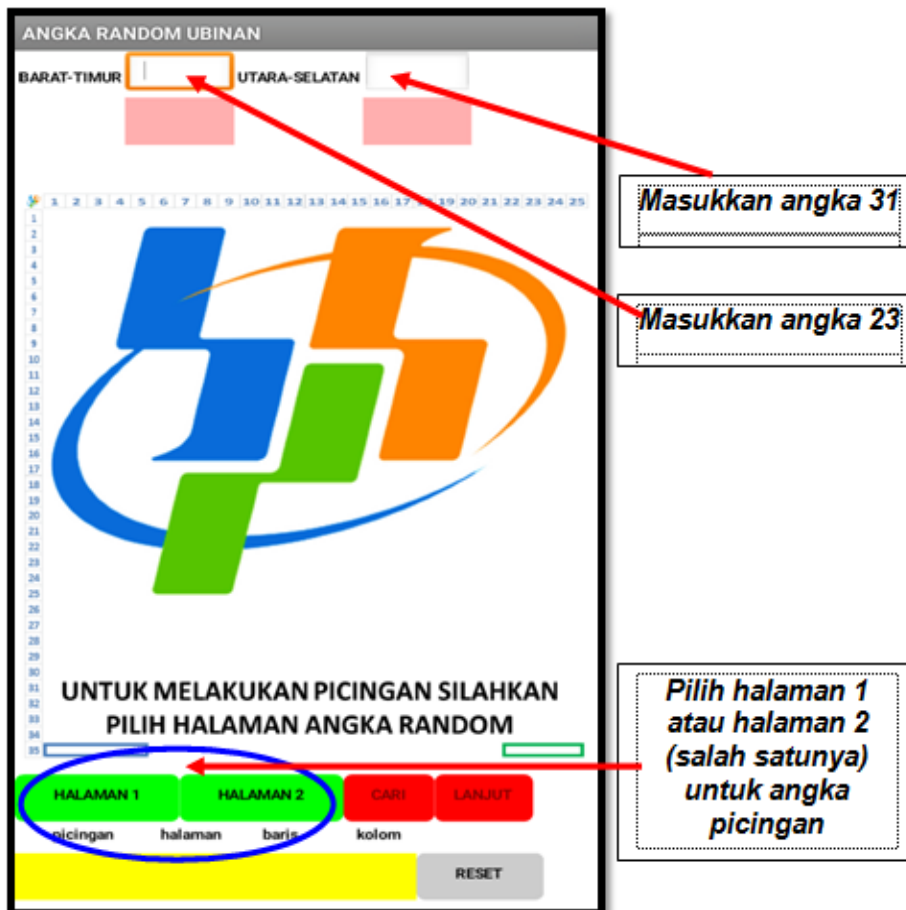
ANGKA RANDOM UBINAN

BARAT-TIMUR

UTARA-SELATAN

Masukkan angka 31

Masukkan angka 23

1 2 3 4 5 6 7 8 9 10 11 12 13 14 15 16 17 18 19 20 21 22 23 24 25

1 2 3 4 5 6 7 8 9 10 11 12 13 14 15 16 17 18 19 20 21 22 23 24 25 26 27 28 29 30 31 32 33 34 35

UNTUK MELAKUKAN PICINGAN SILAHKAN PILIH HALAMAN ANGKA RANDOM

Pilih halaman 1 atau halaman 2 (salah satunya) untuk angka picingan

HALAMAN 1

HALAMAN 2

CARI

LANJUT

picingan halaman baris kolom

RESET